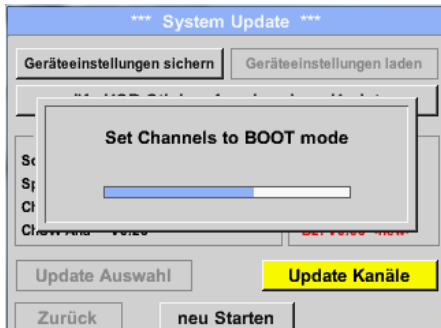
*** System Update ***

Geräteeinstellungen sichern

Geräteeinstellungen laden

Set Channels to BOOT mode

Sc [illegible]

Sp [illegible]

Ch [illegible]

ChSW Ana V0.20

B2: V0.00 -new-

Update Auswahl

Update Kanäle

Zurück

neu Starten